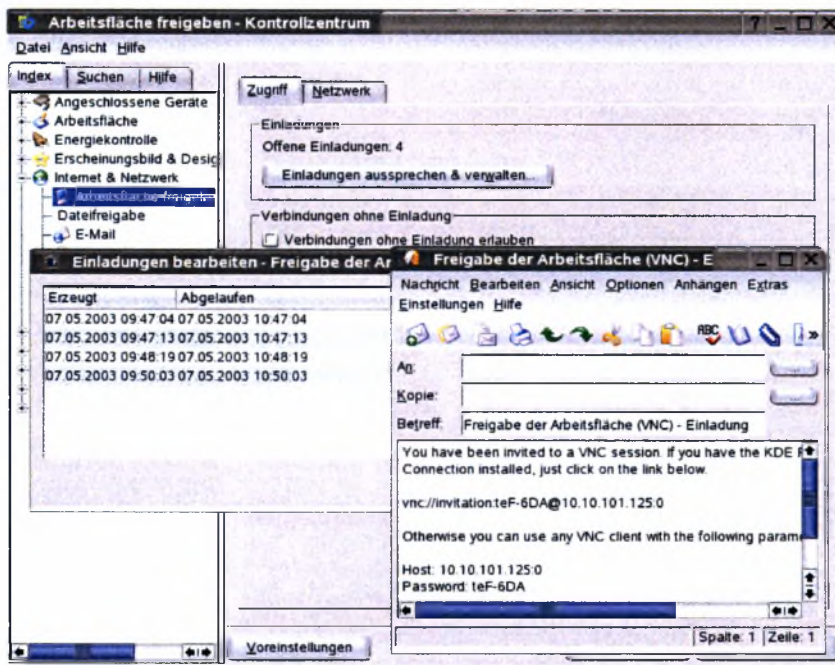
Arbeitsfläche freigeben - Kontrollzentrum

Datei Ansicht Hilfe

Index Suchen Hilfe

Angeschlossene Geräte
Arbeitsfläche
Energiekontrolle
Erscheinungsbild & Desig
Internet & Netzwerk
Arbeitsfläche freigeben
Dateifreigabe
E-Mail

Zugriff Netzwerk

Einladungen
Offene Einladungen: 4
Einladungen aussprechen & verwalten...

Verbindungen ohne Einladung
Verbindungen ohne Einladung erlauben

Einladungen bearbeiten - Freigabe der Ar

| Erzeugt | Abgelaufen |
|---|---|
| 07.05.2003 09:47:04 | 07.05.2003 10:47:04 |
| 07.05.2003 09:47:13 | 07.05.2003 10:47:13 |
| 07.05.2003 09:48:19 | 07.05.2003 10:48:19 |
| 07.05.2003 09:50:03 | 07.05.2003 10:50:03 |

Freigabe der Arbeitsfläche (VNC) - E

Nachricht Bearbeiten Ansicht Optionen Anhängen Extras Einstellungen Hilfe

An:
Kopie:
Betreff: Freigabe der Arbeitsfläche (VNC) - Einladung

You have been invited to a VNC session. If you have the KDE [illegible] Connection installed, just click on the link below.

vnc://invitation:teF-6DA@10.10.101.125:0

Otherwise you can use any VNC client with the following parame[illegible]

Host: 10.10.101.125:0
Password: teF-6DA

Spalte: 1 Zeile: 1

Voreinstellungen